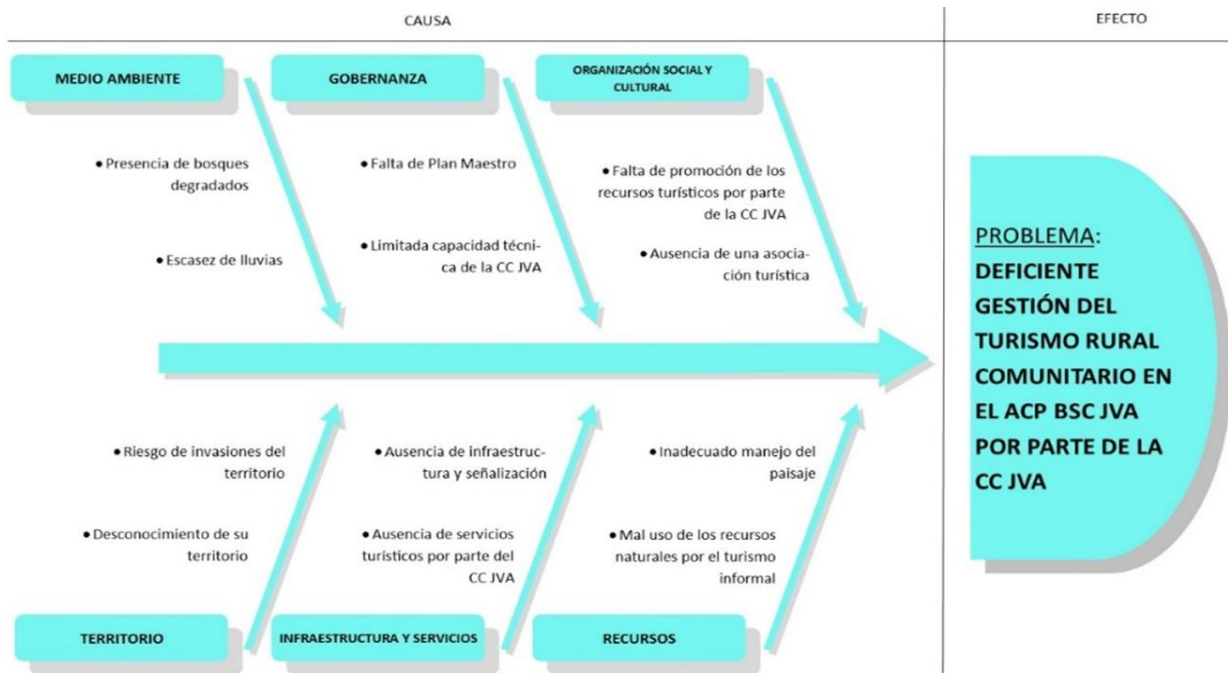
CAUSA

EFECTO

MEDIO AMBIENTE

GOBERNANZA

ORGANIZACIÓN SOCIAL Y CULTURAL

• Presencia de bosques degradados

• Escasez de lluvias

• Falta de Plan Maestro

• Limitada capacidad técnica de la CC JVA

• Falta de promoción de los recursos turísticos por parte de la CC JVA

• Ausencia de una asociación turística

PROBLEMA: DEFICIENTE GESTIÓN DEL TURISMO RURAL COMUNITARIO EN EL ACP BSC JVA POR PARTE DE LA CC JVA

• Riesgo de invasiones del territorio

• Desconocimiento de su territorio

• Ausencia de infraestructura y señalización

• Ausencia de servicios turísticos por parte del CC JVA

• Inadecuado manejo del paisaje

• Mal uso de los recursos naturales por el turismo informal

TERRITORIO

INFRAESTRUCTURA Y SERVICIOS

RECURSOS